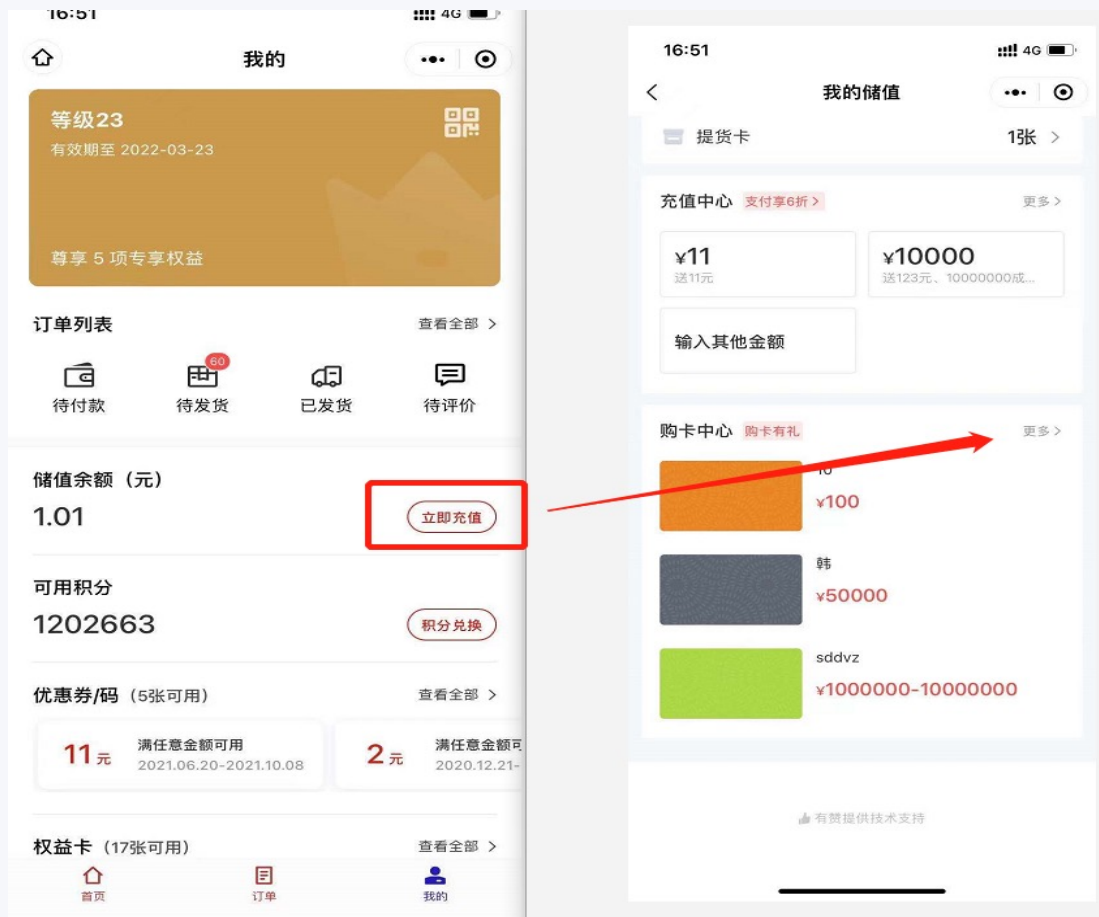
16:51 4G

我的

等级23
有效期至 2022-03-23

尊享 5 项专享权益

订单列表 查看全部 >

待付款 60 待发货 已发货 待评价

储值余额（元）
1.01
立即充值

可用积分
1202663
积分兑换

优惠券/码（5张可用） 查看全部 >

11元 满任意金额可用 2021.06.20-2021.10.08

2元 满任意金额可 2020.12.21-

权益卡（17张可用） 查看全部 >

首页 订单 我的

16:51 4G

我的储值

提货卡 1张 >

充值中心 支付享6折 > 更多 >

¥11
送11元

¥10000
送123元、10000000成...

输入其他金额

购卡中心 购卡有礼 更多 >

10
¥100

韩
¥50000

sddvz
¥1000000-10000000

有赞提供技术支持